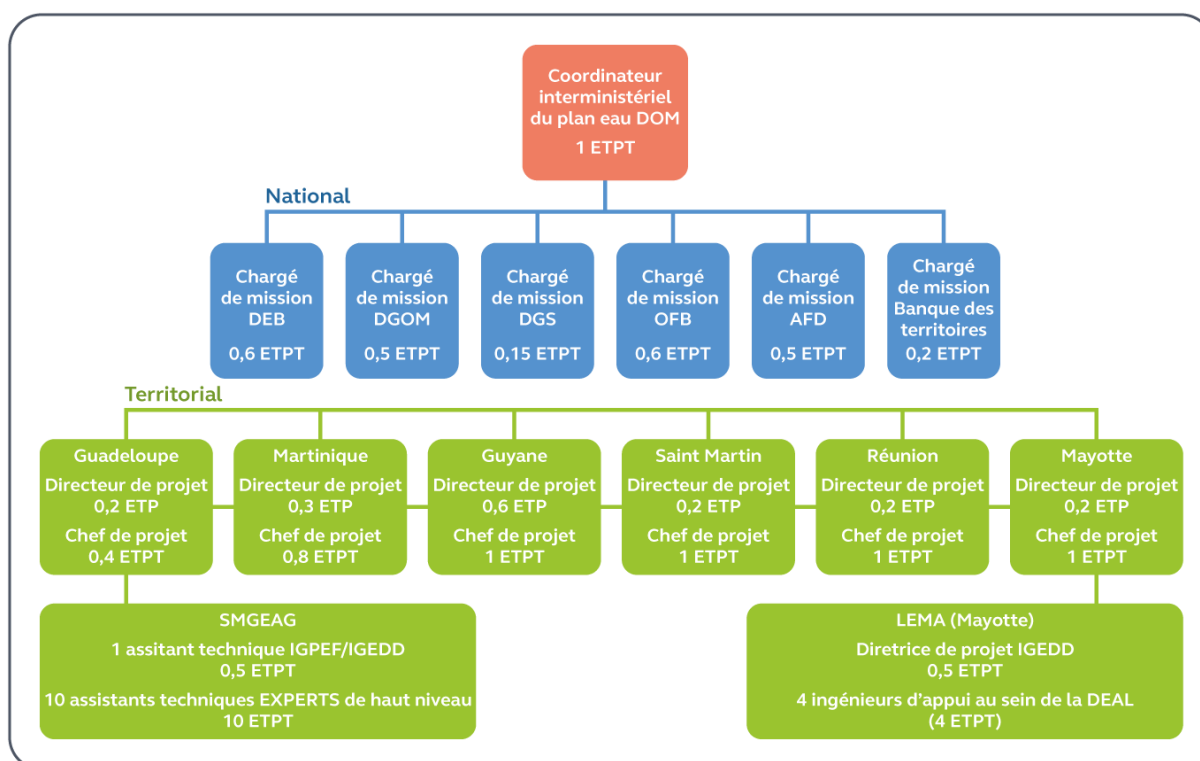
Coordinateur interministériel du plan eau DOM
1 ETPT

National

Chargé de mission DEB
0,6 ETPT

Chargé de mission DGOM
0,5 ETPT

Chargé de mission DGS
0,15 ETPT

Chargé de mission OFB
0,6 ETPT

Chargé de mission AFD
0,5 ETPT

Chargé de mission Banque des territoires
0,2 ETPT

Territorial

Guadeloupe
Directeur de projet
0,2 ETP
Chef de projet
0,4 ETPT

Martinique
Directeur de projet
0,3 ETP
Chef de projet
0,8 ETPT

Guyane
Directeur de projet
0,6 ETP
Chef de projet
1 ETPT

Saint Martin
Directeur de projet
0,2 ETP
Chef de projet
1 ETPT

Réunion
Directeur de projet
0,2 ETP
Chef de projet
1 ETPT

Mayotte
Directeur de projet
0,2 ETP
Chef de projet
1 ETPT

SMGEAG
1 assitant technique IGPEF/IGEDD
0,5 ETPT
10 assistants techniques EXPERTS de haut niveau
10 ETPT

LEMA (Mayotte)
Diretrice de projet IGEDD
0,5 ETPT
4 ingénieurs d'appui au sein de la DEAL
(4 ETPT)